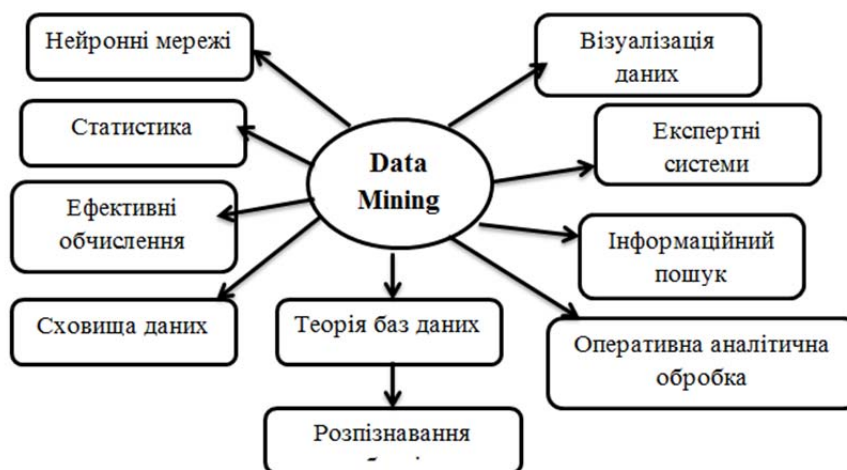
Data Mining

Нейронні мережі

Статистика

Ефективні обчислення

Сховища даних

Теорія баз даних

Розпізнавання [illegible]

Візуалізація даних

Експертні системи

Інформаційний пошук

Оперативна аналітична обробка